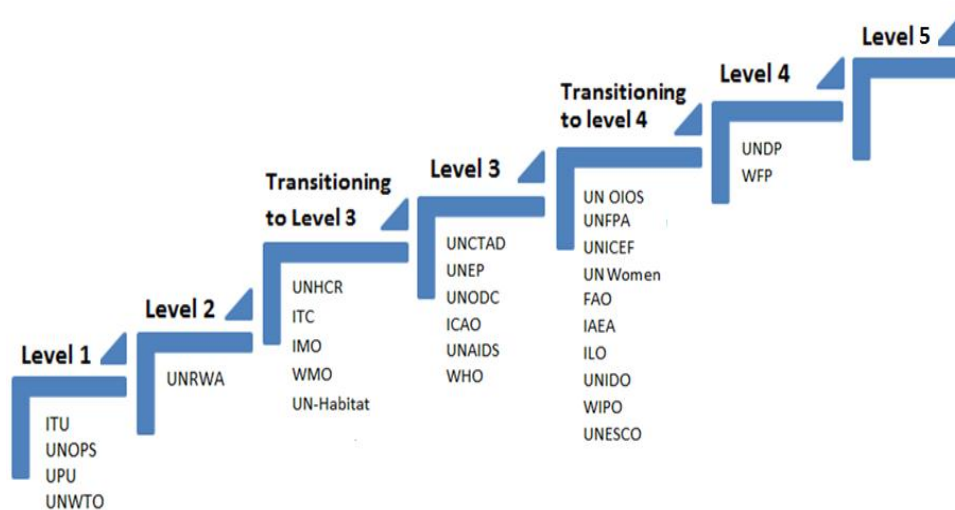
Level 1

ITU
UNOPS
UPU
UNWTO

Level 2

UNRWA

Transitioning to Level 3

UNHCR
ITC
IMO
WMO
UN-Habitat

Level 3

UNCTAD
UNEP
UNODC
ICAO
UNAIDS
WHO

Transitioning to level 4

UN OIOS
UNFPA
UNICEF
UN Women
FAO
IAEA
ILO
UNIDO
WIPO
UNESCO

Level 4

UNDP
WFP

Level 5